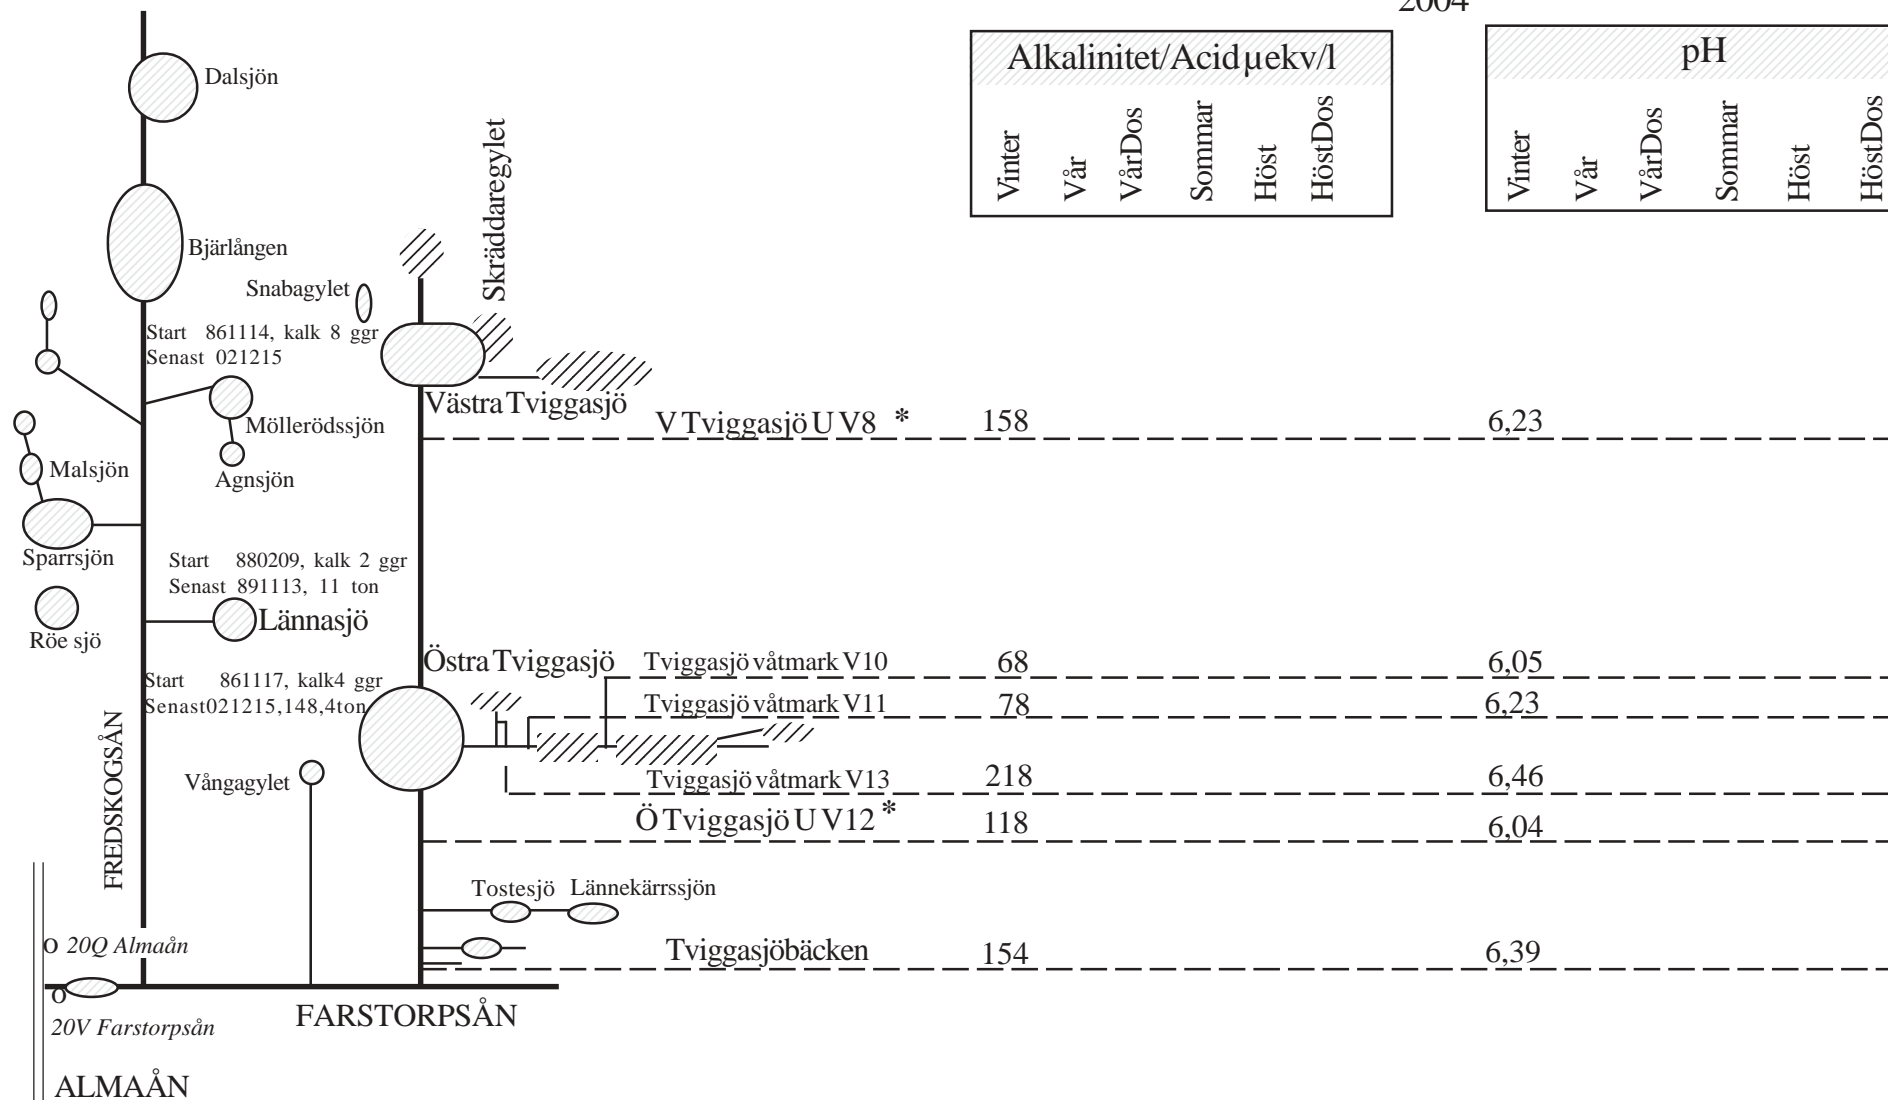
2004

| Alkalinitet/Acid µekv/l | | | | | |
|---|---|---|---|---|---|
| Vinter | Vår | VårDos | Sommar | Höst | HöstDos |

| pH | | | | | |
|---|---|---|---|---|---|
| Vinter | Vår | VårDos | Sommar | Höst | HöstDos |

Dalsjön
Bjärlången
Snabagylet
Skräddaregylet
Start 861114, kalk 8 ggr
Senast 021215
Möllerödssjön
Agnsjön
Malsjön
Sparrsjön
Röe sjö
Start 880209, kalk 2 ggr
Senast 891113, 11 ton
Lännasjö
Start 861117, kalk4 ggr
Senast021215,148,4ton
Vångagylet
FREDSKOGSÅN
Västra Tviggasjö
V Tviggasjö U V8 * 158 6,23
Östra Tviggasjö
Tviggasjö våtmark V10 68 6,05
Tviggasjö våtmark V11 78 6,23
Tviggasjö våtmark V13 218 6,46
Ö Tviggasjö U V12 * 118 6,04
Tostesjö Lännekärrssjön
Tviggasjöbäcken 154 6,39
o 20Q Almaån
o 20V Farstorpsån
FARSTORPSÅN
ALMAÅN